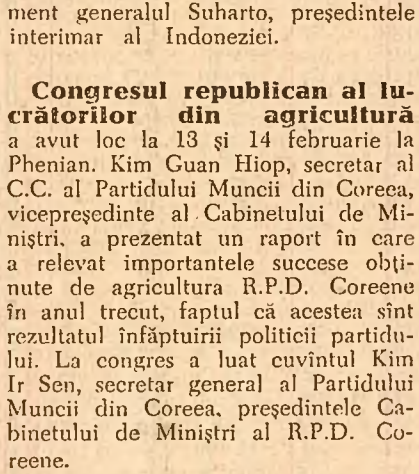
ment generalul Suharto, președintele interimar al Indoneziei.

**Congresul republican al lucrătorilor din agricultură** a avut loc la 13 și 14 februarie la Phenian. Kim Guan Hiop, secretar al C.C. al Partidului Muncii din Coreea, vicepreședinte al Cabinetului de Miniștri, a prezentat un raport în care a relevat importantele succese obținute de agricultura R.P.D. Coreene în anul trecut, faptul că acestea sînt rezultatul înfăptuirii politicii partidului. La congres a luat cuvîntul Kim Ir Sen, secretar general al Partidului Muncii din Coreea, președintele Cabinetului de Miniștri al R.P.D. Coreene.